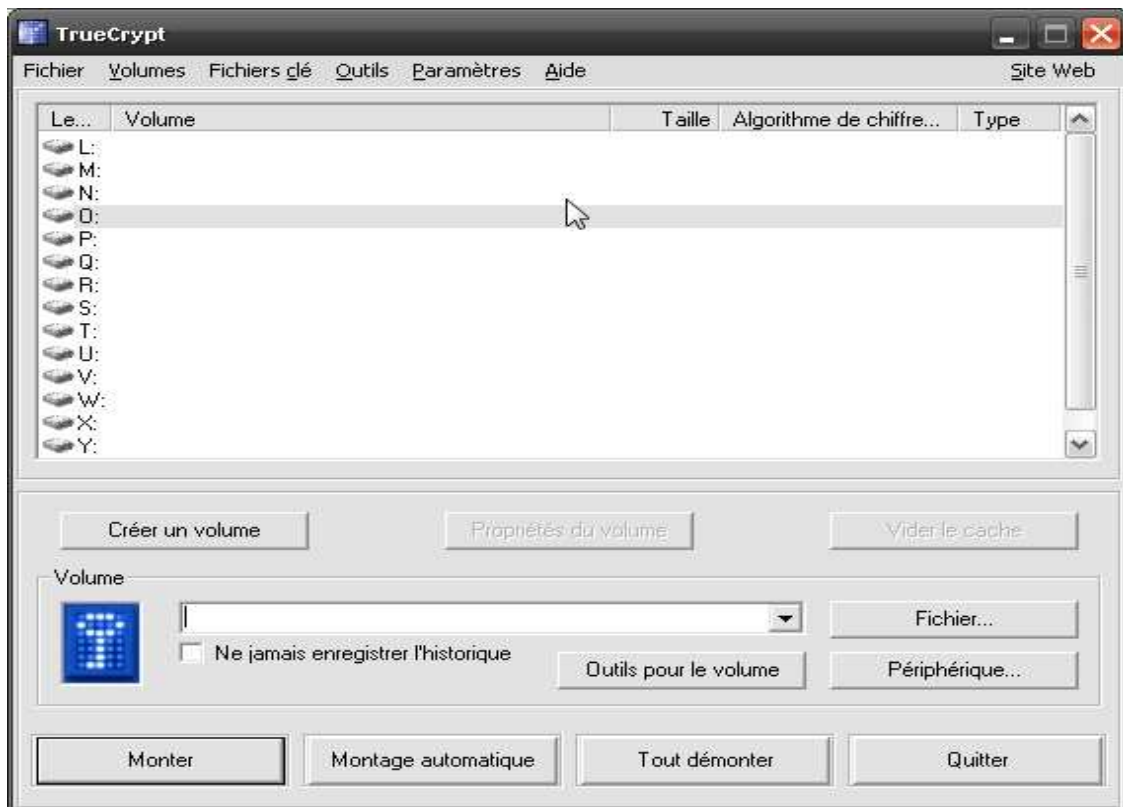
TrueCrypt

Fichier Volumes Fichiers clé Outils Paramètres Aide Site Web

| Le... | Volume | Taille | Algorithme de chiffre... | Type |
|---|---|---|---|---|
| L: | | | | |
| M: | | | | |
| N: | | | | |
| O: | | | | |
| P: | | | | |
| Q: | | | | |
| R: | | | | |
| S: | | | | |
| T: | | | | |
| U: | | | | |
| V: | | | | |
| W: | | | | |
| X: | | | | |
| Y: | | | | |

Créer un volume Propriétés du volume Vider le cache

Volume

Fichier...

Ne jamais enregistrer l'historique

Outils pour le volume Périphérique...

Monter Montage automatique Tout démonter Quitter